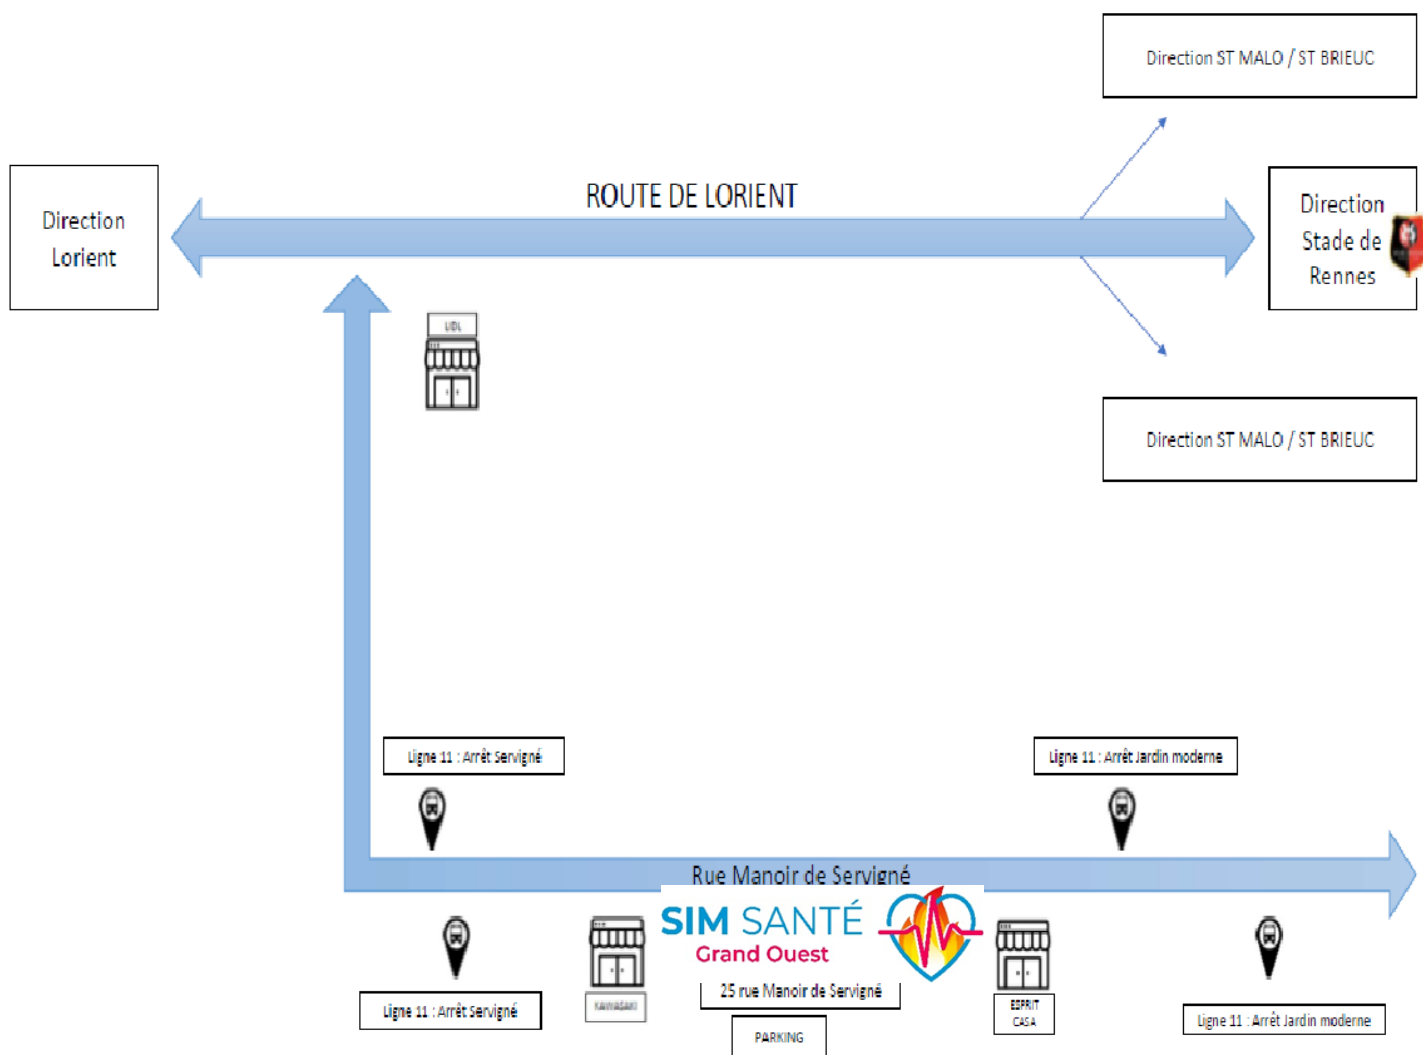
Direction ST MALO / ST BRIEUC

Direction Lorient

ROUTE DE LORIENT

Direction Stade de Rennes

LIDL

Direction ST MALO / ST BRIEUC

Ligne 11 : Arrêt Servigné

Ligne 11 : Arrêt Jardin moderne

Rue Manoir de Servigné

SIM SANTÉ
Grand Ouest

Ligne 11 : Arrêt Servigné

KAWASAKI

25 rue Manoir de Servigné

PARKING

ESPRIT CASA

Ligne 11 : Arrêt Jardin moderne